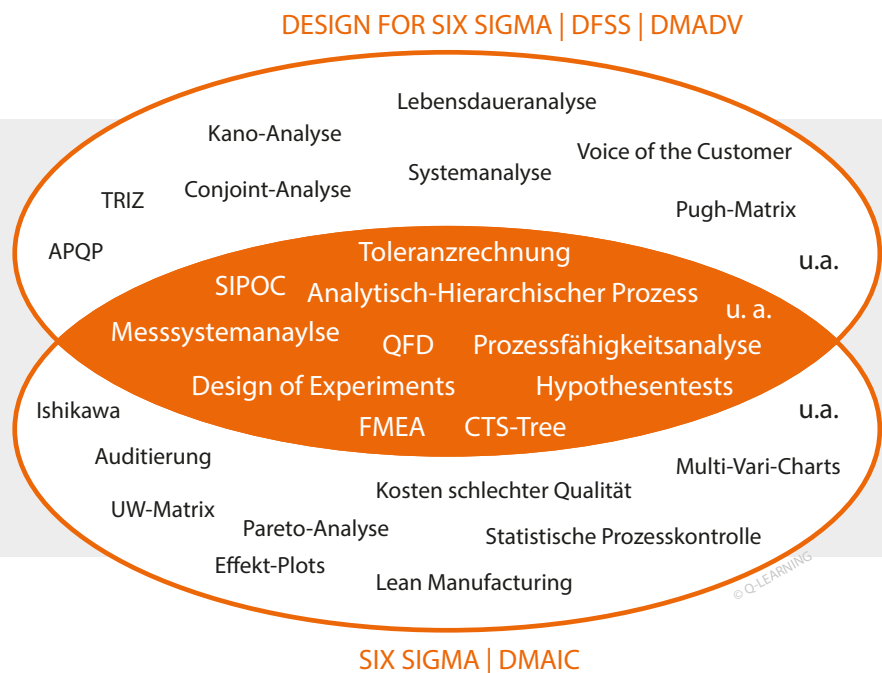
DESIGN FOR SIX SIGMA | DFSS | DMADV

Lebensdaueranalyse

Kano-Analyse

Voice of the Customer

Systemanalyse

TRIZ

Conjoint-Analyse

Pugh-Matrix

APQP

u.a.

Toleranzrechnung

SIPOC

Analytisch-Hierarchischer Prozess

u. a.

Messsystemanaylse

QFD

Prozessfähigkeitsanalyse

Design of Experiments

Hypothesentests

FMEA

CTS-Tree

Ishikawa

u.a.

Auditierung

Multi-Vari-Charts

Kosten schlechter Qualität

UW-Matrix

Pareto-Analyse

Statistische Prozesskontrolle

Effekt-Plots

Lean Manufacturing

© Q-LEARNING

SIX SIGMA | DMAIC